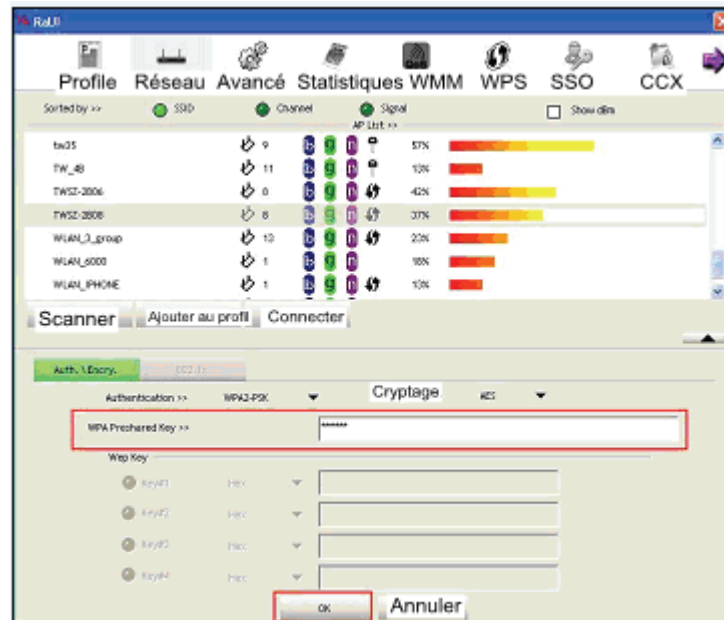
RaUI

Profile Réseau Avancé Statistiques WMM WPS SSO CCX

Sorted by >> SSID Channel Signal Show dBm

AP List >>

| | | | |
|---|---|---|---|
| tw35 | 9 | b g n | 57% |
| TW_48 | 11 | b g n | 13% |
| TWSZ-2006 | 8 | b g n | 42% |
| TWSZ-2808 | 8 | b g n | 37% |
| WLAN_3_group | 13 | b g n | 23% |
| WLAN_6000 | 1 | b g n | 18% |
| WLAN_IPHONE | 1 | b g n | 13% |

Scanner Ajouter au profil Connecter

Auth. \ Encry. 802.1x

Authentication >> WPA2-PSK Cryptage AES

WPA Preshared Key >> *******

Wep Key

Key#1 Hex
Key#2 Hex
Key#3 Hex
Key#4 Hex

OK Annuler